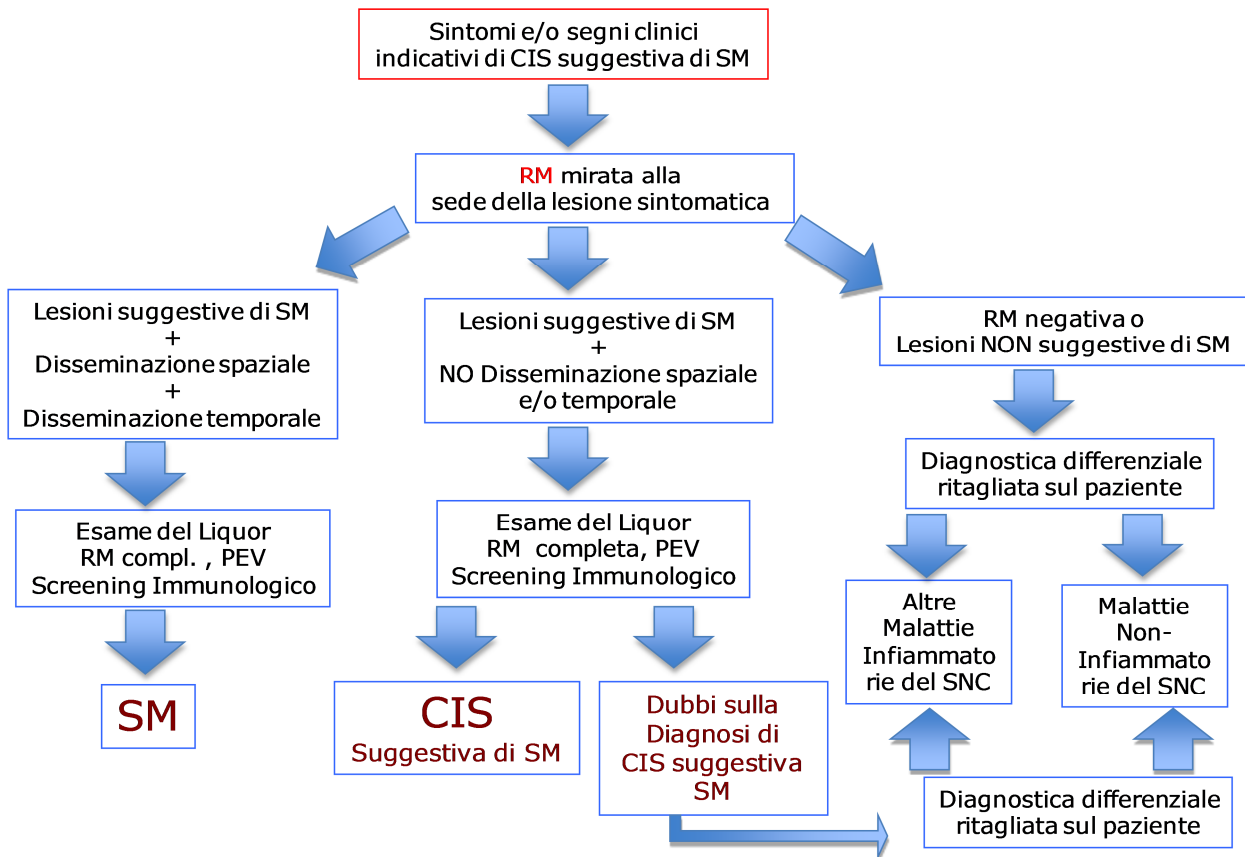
Sintomi e/o segni clinici indicativi di CIS suggestiva di SM

RM mirata alla sede della lesione sintomatica

Lesioni suggestive di SM
+
Disseminazione spaziale
+
Disseminazione temporale

Esame del Liquor
RM compl. , PEV
Screening Immunologico

SM

Lesioni suggestive di SM
+
NO Disseminazione spaziale e/o temporale

Esame del Liquor
RM completa, PEV
Screening Immunologico

CIS
Suggestiva di SM

Dubbi sulla Diagnosi di CIS suggestiva SM

RM negativa o
Lesioni NON suggestive di SM

Diagnostica differenziale ritagliata sul paziente

Altre Malattie Infiammatorie del SNC

Malattie Non-Infiammatorie del SNC

Diagnostica differenziale ritagliata sul paziente